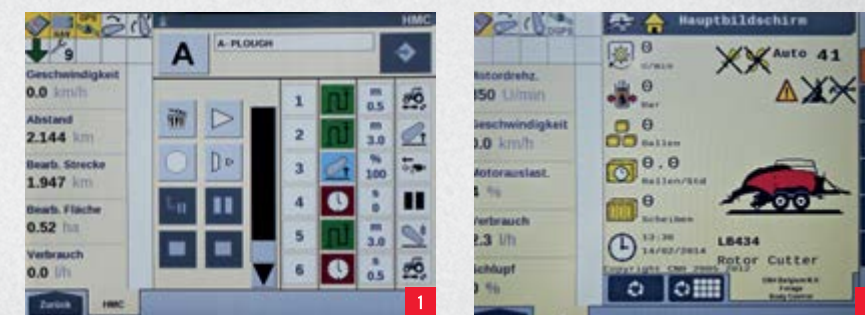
HMC

9

Geschwindigkeit
0.0 km/h

Abstand
2.144 km

Bearb. Strecke
1.947 km

Bearb. Fläche
0.52 ha

Verbrauch
0.0 l/h

A

A- PLOUGH

| 1 | m 0.5 |
|---|---|
| 2 | m 3.0 |
| 3 | % 100 |
| 4 | s 0 |
| 5 | m 3.0 |
| 6 | s 0.5 |

Zurück

HMC

1

Motordrehz.
850 U/min

Geschwindigkeit
0.0 km/h

Motorauslast.
4 %

Verbrauch
2.3 l/h

Schlupf
0 %

Hauptbildschirm

0
U/min

Auto 41

0
Bar

0
Ballen

0.0
Ballen/Std

0
Scheiben

13:38
14/02/2014

LB434
Rotor Cutter

Copyright CNH 2005-2012